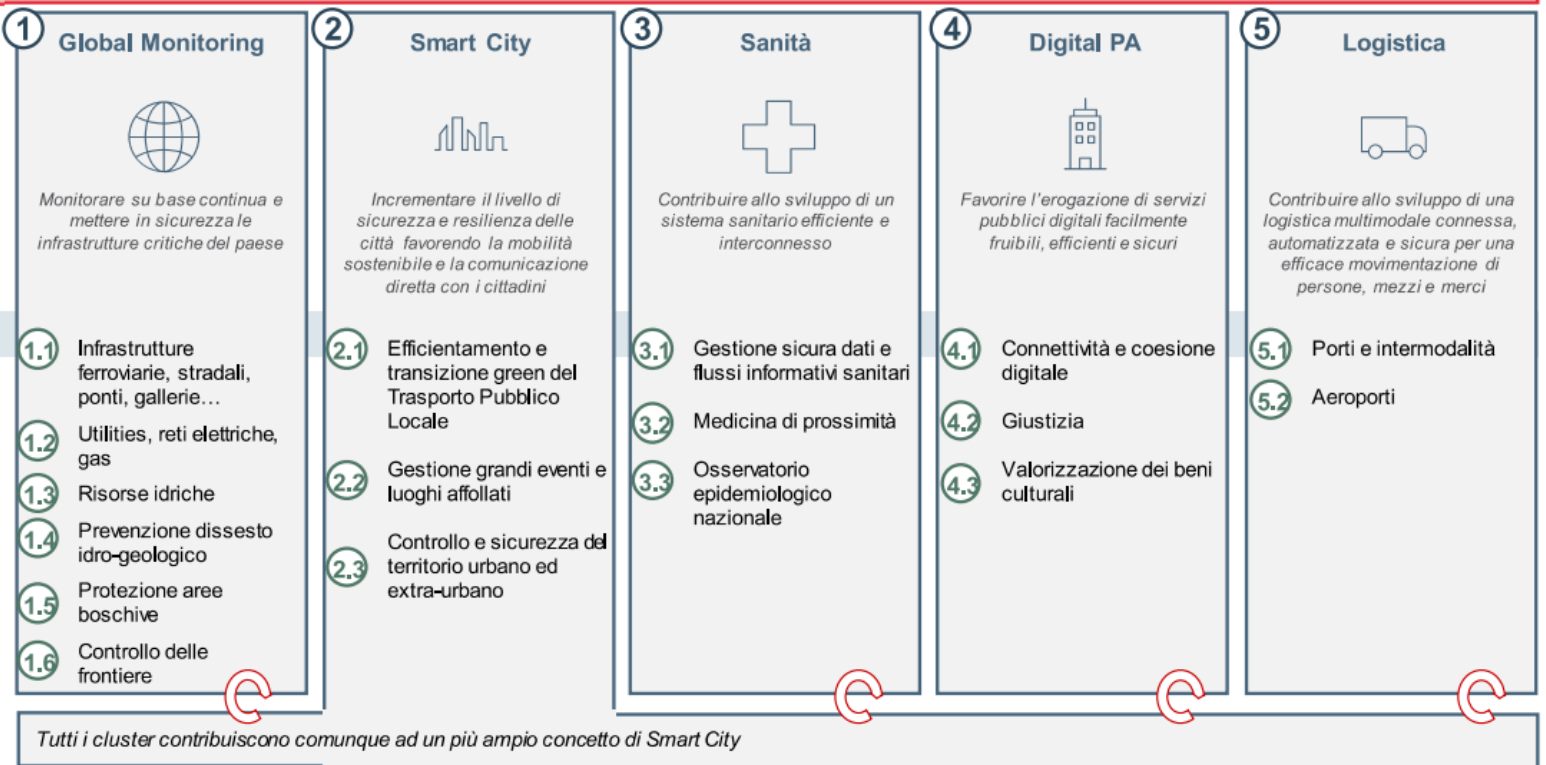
1 Global Monitoring

Monitorare su base continua e mettere in sicurezza le infrastrutture critiche del paese

1.1 Infrastrutture ferroviarie, stradali, ponti, gallerie…

1.2 Utilities, reti elettriche, gas

1.3 Risorse idriche

1.4 Prevenzione dissesto idro-geologico

1.5 Protezione aree boschive

1.6 Controllo delle frontiere

2 Smart City

Incrementare il livello di sicurezza e resilienza delle città favorendo la mobilità sostenibile e la comunicazione diretta con i cittadini

2.1 Efficientamento e transizione green del Trasporto Pubblico Locale

2.2 Gestione grandi eventi e luoghi affollati

2.3 Controllo e sicurezza del territorio urbano ed extra-urbano

3 Sanità

Contribuire allo sviluppo di un sistema sanitario efficiente e interconnesso

3.1 Gestione sicura dati e flussi informativi sanitari

3.2 Medicina di prossimità

3.3 Osservatorio epidemiologico nazionale

4 Digital PA

Favorire l'erogazione di servizi pubblici digitali facilmente fruibili, efficienti e sicuri

4.1 Connettività e coesione digitale

4.2 Giustizia

4.3 Valorizzazione dei beni culturali

5 Logistica

Contribuire allo sviluppo di una logistica multimodale connessa, automatizzata e sicura per una efficace movimentazione di persone, mezzi e merci

5.1 Porti e intermodalità

5.2 Aeroporti

Tutti i cluster contribuiscono comunque ad un più ampio concetto di Smart City